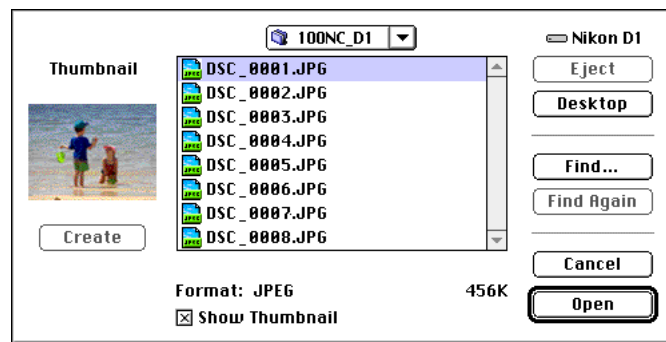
100NC_D1

Nikon D1

Thumbnail

DSC_0001.JPG
DSC_0002.JPG
DSC_0003.JPG
DSC_0004.JPG
DSC_0005.JPG
DSC_0006.JPG
DSC_0007.JPG
DSC_0008.JPG

Eject

Desktop

Find...

Find Again

Create

Cancel

Format: JPEG

456K

Open

☒ Show Thumbnail